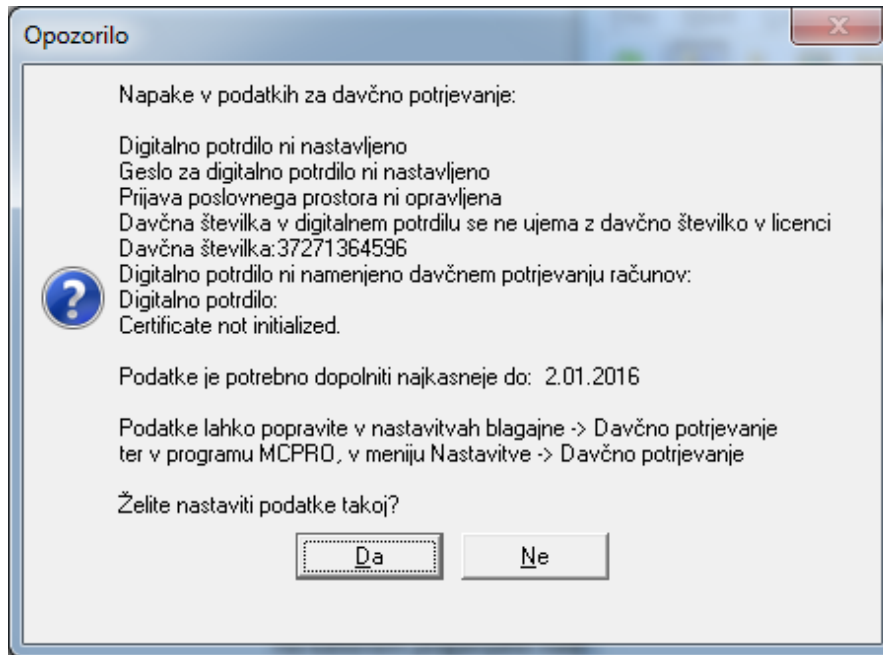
Opozorilo

Napake v podatkih za davčno potrjevanje:

Digitalno potrdilo ni nastavljeno
Geslo za digitalno potrdilo ni nastavljeno
Prijava poslovnega prostora ni opravljena
Davčna številka v digitalnem potrdilu se ne ujema z davčno številko v licenci
Davčna številka:37271364596
Digitalno potrdilo ni namenjeno davčnem potrjevanju računov:
Digitalno potrdilo:
Certificate not initialized.

Podatke je potrebno dopolniti najkasneje do: 2.01.2016

Podatke lahko popravite v nastavitvah blagajne -> Davčno potrjevanje
ter v programu MCPRO, v meniju Nastavitve -> Davčno potrjevanje

Želite nastaviti podatke takoj?

Da

Ne